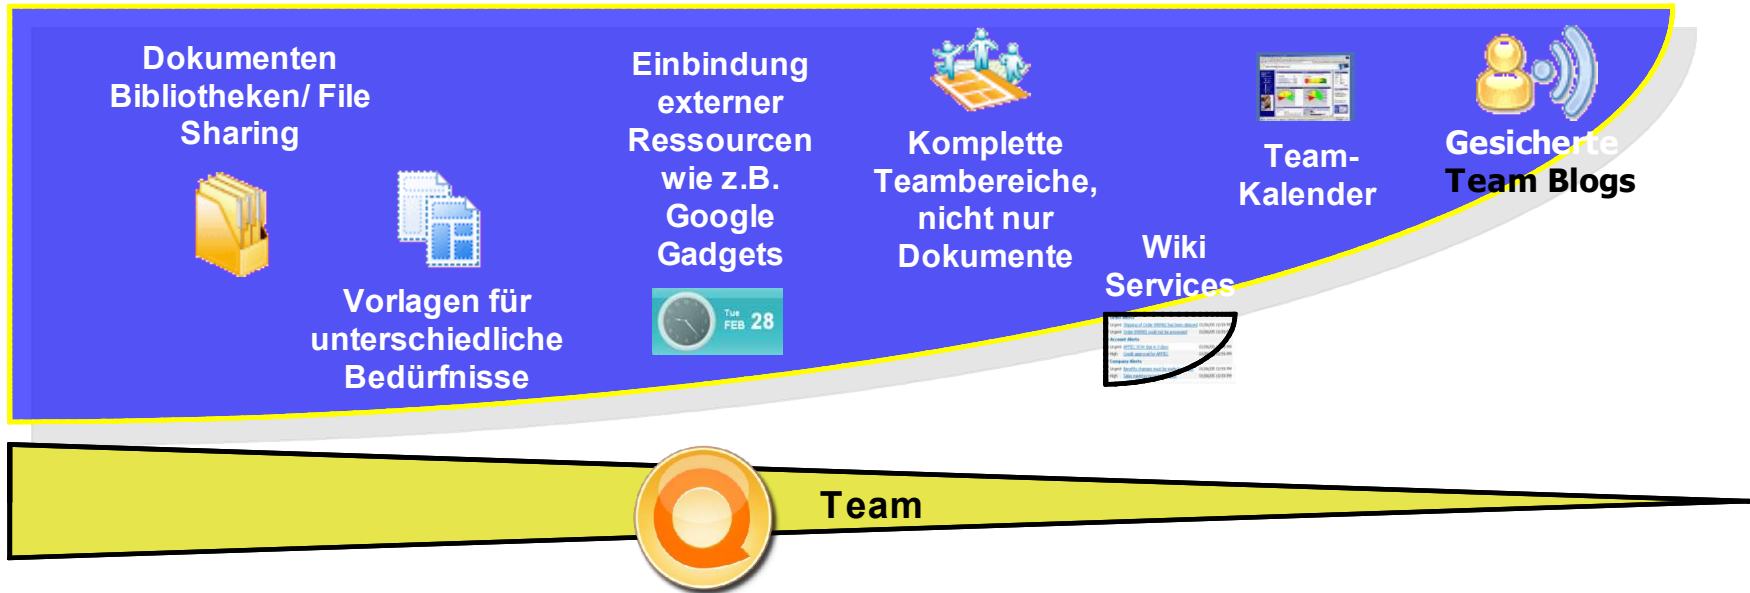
Dokumenten Bibliotheken/ File Sharing

Vorlagen für unterschiedliche Bedürfnisse

Einbindung externer Ressourcen wie z.B. Google Gadgets

Tue FEB 28

Komplette Teambereiche, nicht nur Dokumente

Wiki Services

Team-Kalender

Gesicherte Team Blogs

Team